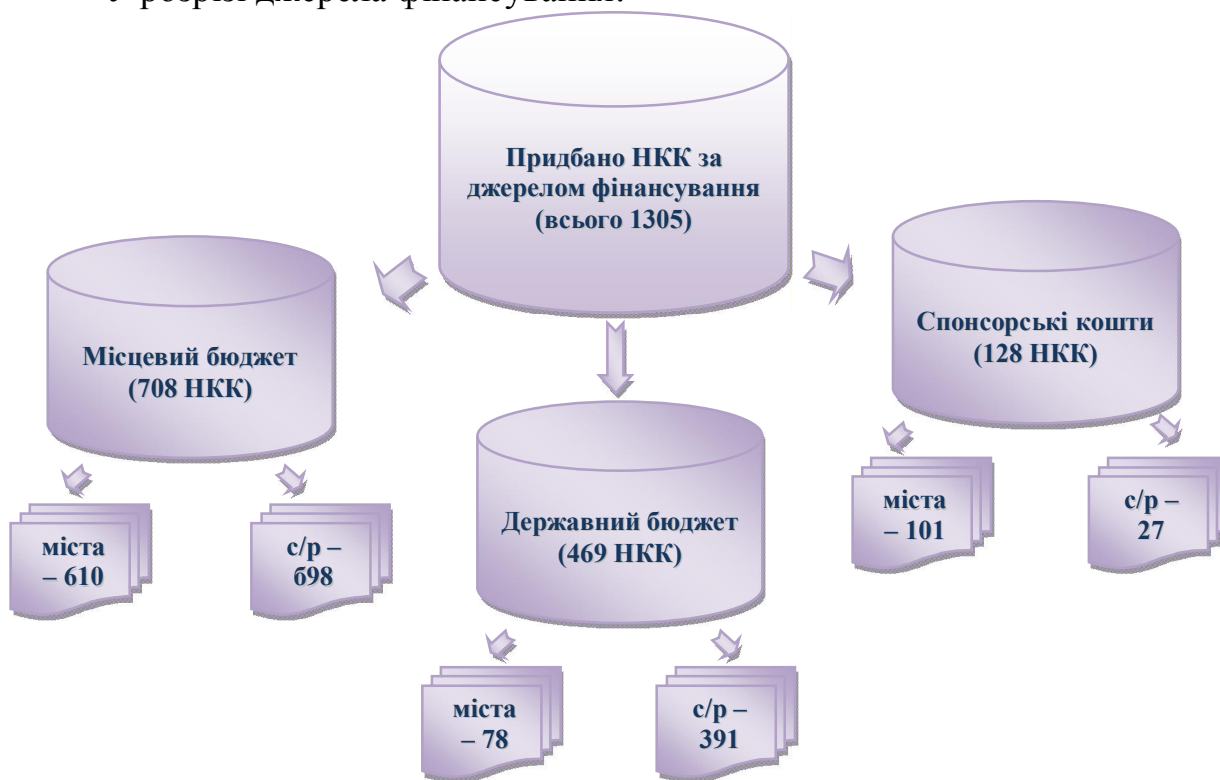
розрізі джерела фінансування:

Придбано НКК за джерелом фінансування (всього 1305)

Місцевий бюджет (708 НКК)

Державний бюджет (469 НКК)

Спонсорські кошти (128 НКК)

міста – 610

с/р – б98

міста – 78

с/р – 391

міста – 101

с/р – 27